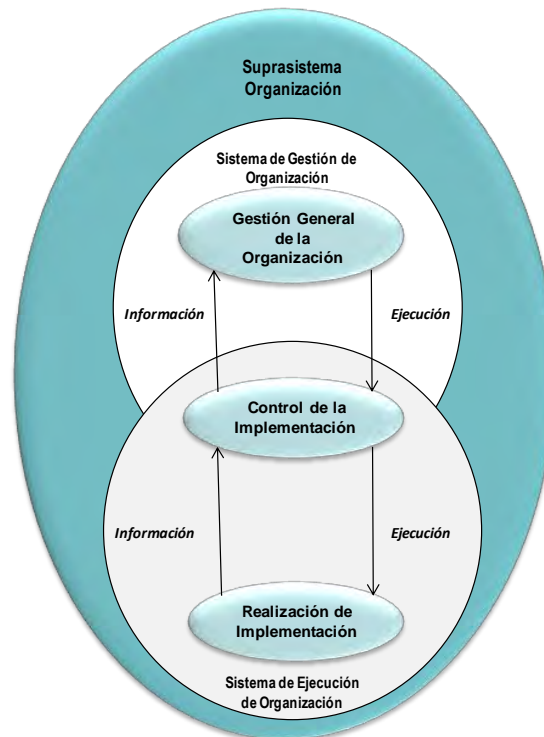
Suprasistema Organización

Sistema de Gestión de Organización

Gestión General de la Organización

Información

Ejecución

Control de la Implementación

Información

Ejecución

Realización de Implementación

Sistema de Ejecución de Organización